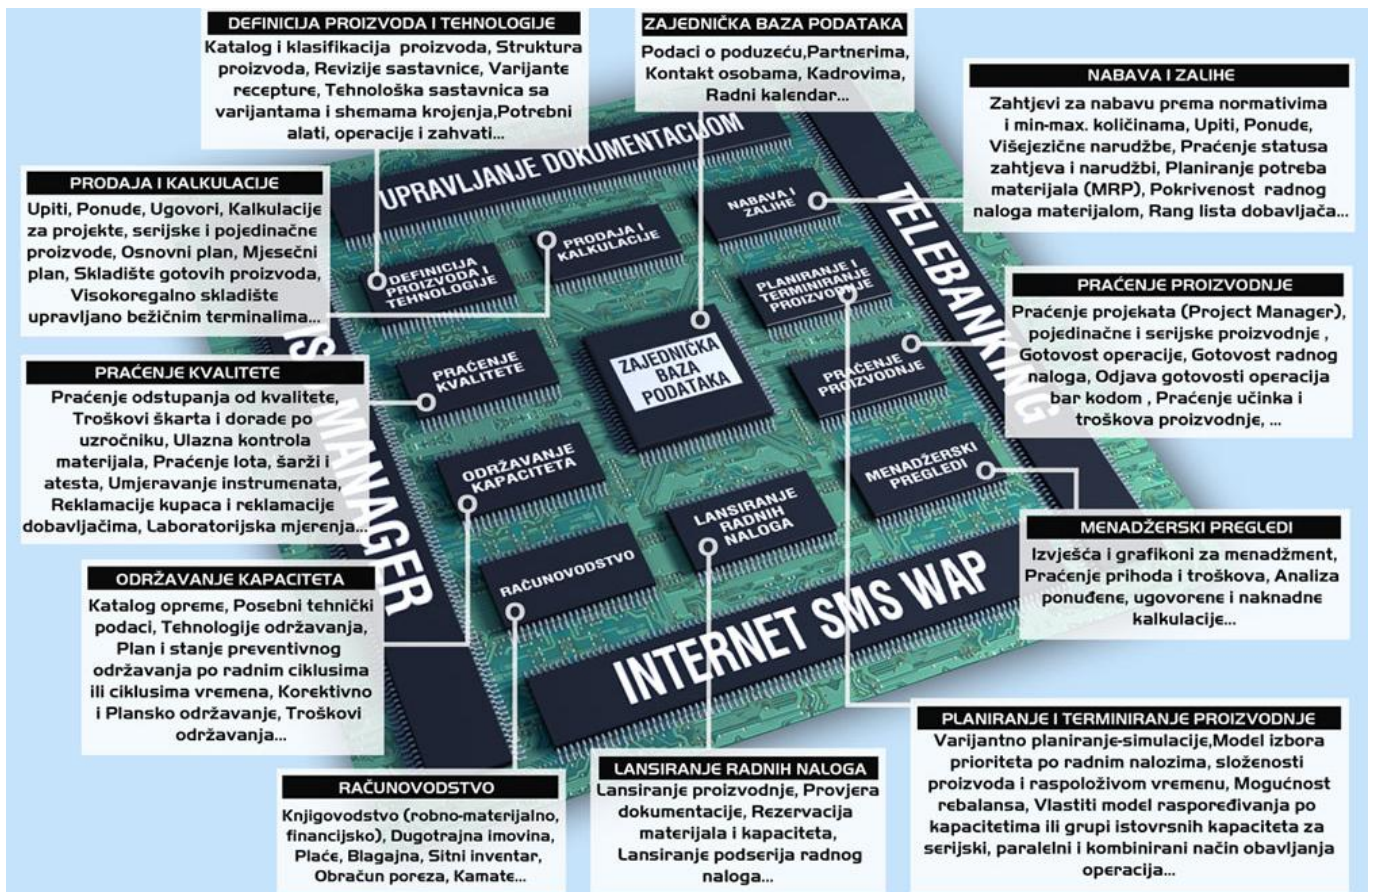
DEFINICIJA PROIZVODA I TEHNOLOGIJE
Katalog i klasifikacija proizvoda, Struktura proizvoda, Revizije sastavnice, Varijante recepture, Tehnološka sastavnica sa varijantama i shemama krojenja,Potrebni alati, operacije i zahvati...

ZAJEDNIČKA BAZA PODATAKA
Podaci o poduzeću,Partnerima, Kontakt osobama, Kadrovima, Radni kalendar...

NABAVA I ZALIHE
Zahtjevi za nabavu prema normativima i min-max. količinama, Upiti, Ponude, Višejezične narudžbe, Praćenje statusa zahtjeva i narudžbi, Planiranje potreba materijala (MRP), Pokrivenost radnog naloga materijalom, Rang lista dobavljača...

PRODAJA I KALKULACIJE
Upiti, Ponude, Ugovori, Kalkulacije za projekte, serijske i pojedinačne proizvode, Osnovni plan, Mjesečni plan, Skladište gotovih proizvoda, Visokoregalno skladište upravljano bežičnim terminalima...

UPRAVLJANJE DOKUMENTACIJOM

TELEBANKING

NABAVA I ZALIHE

PRODAJA I KALKULACIJE

DEFINICIJA PROIZVODA I TEHNOLOGIJE

PLANIRANJE I TERMINIRANJE PROIZVODNJE

PRAĆENJE PROIZVODNJE
Praćenje projekata (Project Manager), pojedinačne i serijske proizvodnje , Gotovost operacije, Gotovost radnog naloga, Odjava gotovosti operacija bar kodom , Praćenje učinka i troškova proizvodnje, ...

PRAĆENJE KVALITETE
Praćenje odstupanja od kvalitete, Troškovi škarta i dorade po uzročniku, Ulazna kontrola materijala, Praćenje lota, šarži i atesta, Umjeravanje instrumenata, Reklamacije kupaca i reklamacije dobavljačima, Laboratorijska mjerenja...

PRAĆENJE KVALITETE

ZAJEDNIČKA BAZA PODATAKA

PRAĆENJE PROIZVODNJE

IS MANAGER

ODRŽAVANJE KAPACITETA

LANSIRANJE RADNIH NALOGA

MENADŽERSKI PREGLEDI

MENADŽERSKI PREGLEDI
Izvješća i grafikoni za menadžment, Praćenje prihoda i troškova, Analiza ponuđene, ugovorene i naknadne kalkulacije...

RAČUNOVODSTVO

INTERNET SMS WAP

ODRŽAVANJE KAPACITETA
Katalog opreme, Posebni tehnički podaci, Tehnologije održavanja, Plan i stanje preventivnog održavanja po radnim ciklusima ili ciklusima vremena, Korektivno i Plansko održavanje, Troškovi održavanja...

PLANIRANJE I TERMINIRANJE PROIZVODNJE
Varijantno planiranje-simulacije,Model izbora prioriteta po radnim nalozima, složenosti proizvoda i raspoloživom vremenu, Mogućnost rebalansa, Vlastiti model raspoređivanja po kapacitetima ili grupi istovrsnih kapaciteta za serijski, paralelni i kombinirani način obavljanja operacija...

RAČUNOVODSTVO
Knjigovodstvo (robno-materijalno, financijsko), Dugotrajna imovina, Plaće, Blagajna, Sitni inventar, Obračun poreza, Kamate...

LANSIRANJE RADNIH NALOGA
Lansiranje proizvodnje, Provjera dokumentacije, Rezervacija materijala i kapaciteta, Lansiranje podserija radnog naloga...